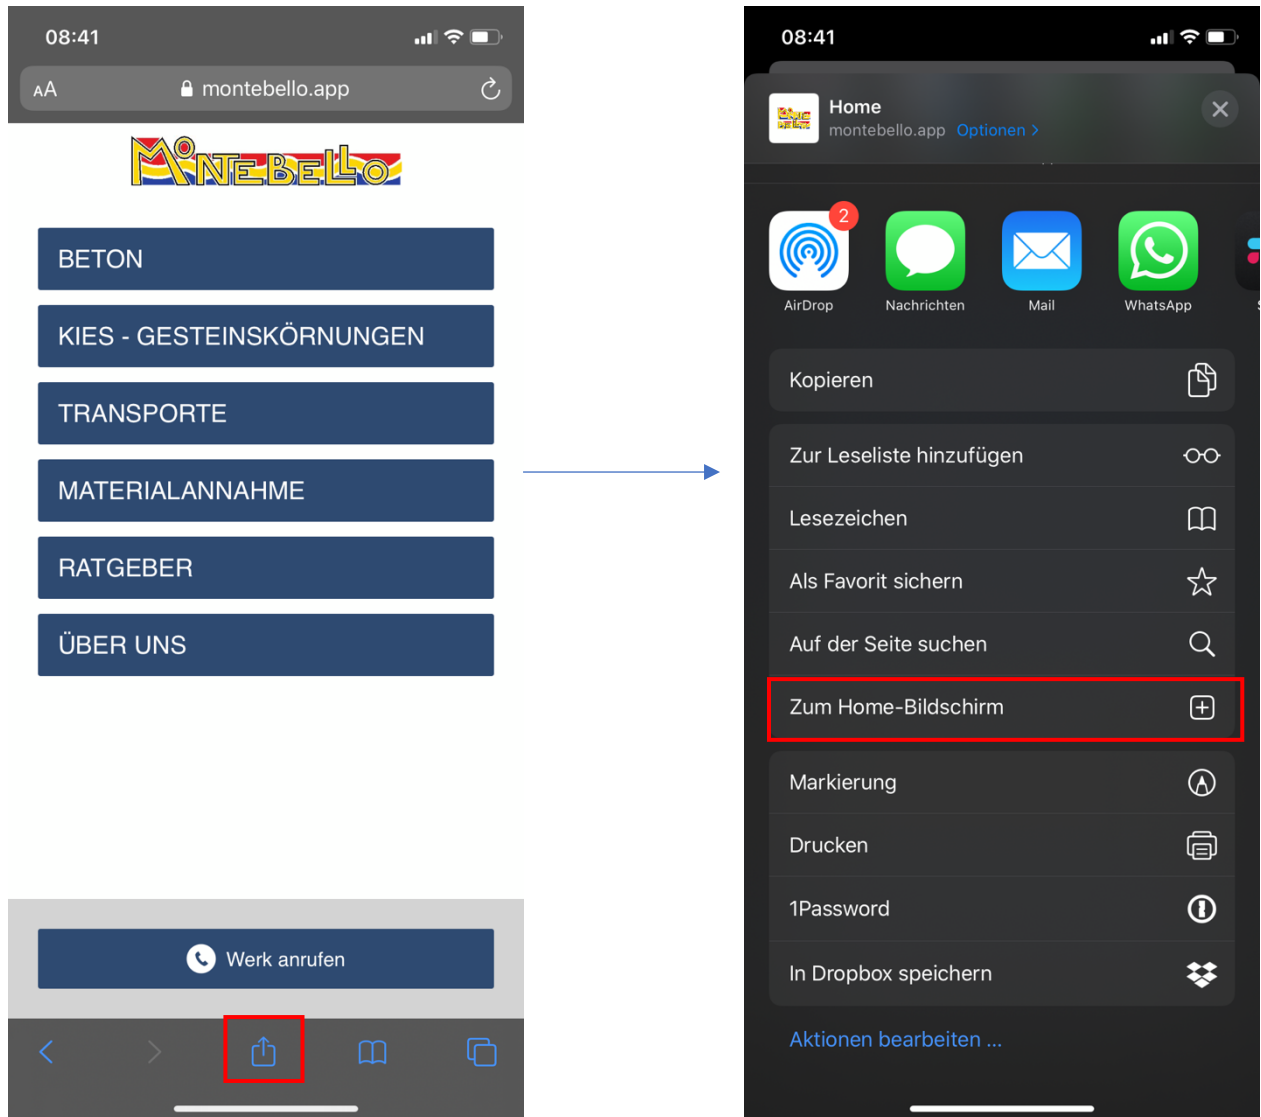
08:41

AA montebello.app

MONTEBELLO

BETON

KIES - GESTEINSKÖRNUNGEN

TRANSPORTE

MATERIALANNAHME

RATGEBER

ÜBER UNS

Werk anrufen

08:41

Home
montebello.app Optionen >

2
AirDrop

Nachrichten

Mail

WhatsApp

Kopieren

Zur Leseliste hinzufügen

Lesezeichen

Als Favorit sichern

Auf der Seite suchen

Zum Home-Bildschirm

Markierung

Drucken

1Password

In Dropbox speichern

Aktionen bearbeiten ...